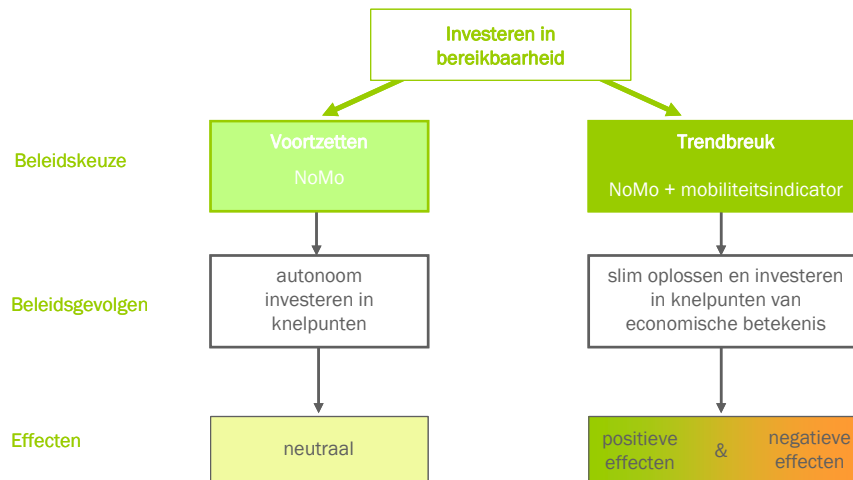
Investeren in bereikbaarheid

Beleidskeuze

Voortzetten
NoMo

Trendbreuk
NoMo + mobiliteitsindicator

Beleidsgevolgen

autonoom investeren in knelpunten

slim oplossen en investeren in knelpunten van economische betekenis

Effecten

neutraal

positieve effecten & negatieve effecten